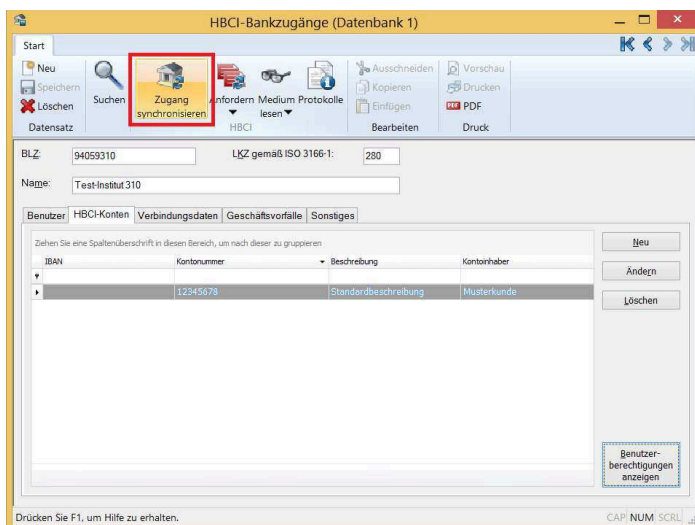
HBCI-Bankzugänge (Datenbank 1)

Start

Neu
Speichern
Löschen
Datensatz

Suchen

Zugang synchronisieren

Anfordern
Medium lesen
Protokolle
HBCI

Ausschneiden
Kopieren
Einfügen
Bearbeiten

Vorschau
Drucken
PDF
Druck

BLZ: 94059310
LKZ gemäß ISO 3166-1: 280

Name: Test-Institut 310

Benutzer | HBCI-Konten | Verbindungsdaten | Geschäftsvorfälle | Sonstiges

Ziehen Sie eine Spaltenüberschrift in diesen Bereich, um nach dieser zu gruppieren

| IBAN | Kontonummer | Beschreibung | Kontoinhaber |
|---|---|---|---|
| | | | |
| | 12345678 | Standardbeschreibung | Musterkunde |

Neu
Ändern
Löschen

Benutzer-berechtigungen anzeigen

Drücken Sie F1, um Hilfe zu erhalten.

CAP NUM SCRL